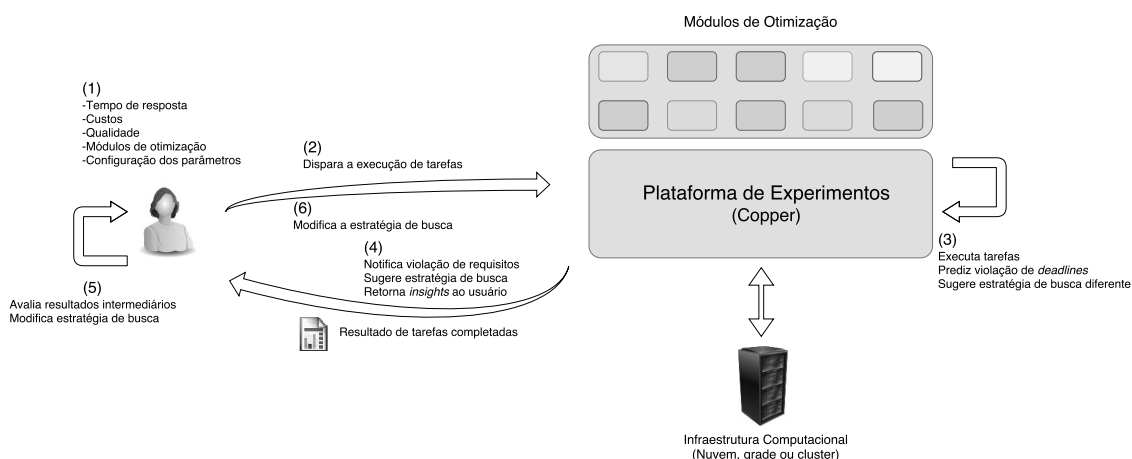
Módulos de Otimização

(1)
-Tempo de resposta
-Custos
-Qualidade
-Módulos de otimização
-Configuração dos parâmetros

(2)
Dispara a execução de tarefas

(6)
Modifica a estratégia de busca

Plataforma de Experimentos
(Copper)

(3)
Executa tarefas
Prediz violação de *deadlines*
Sugere estratégia de busca diferente

(4)
Notifica violação de requisitos
Sugere estratégia de busca
Retorna *insights* ao usuário

(5)
Avalia resultados intermediários
Modifica estratégia de busca

Resultado de tarefas completadas

Infraestrutura Computacional
(Nuvem, grade ou cluster)